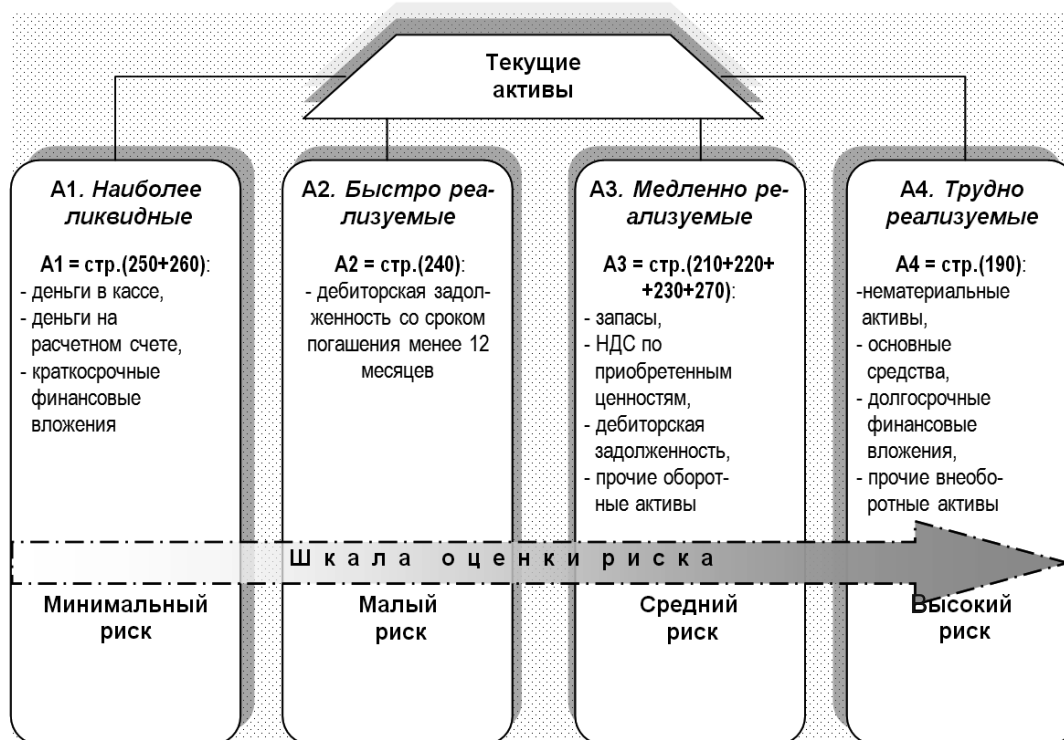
Текущие активы

А1. *Наиболее ликвидные*

**А1 = стр.(250+260)**:
- деньги в кассе,
- деньги на расчетном счете,
- краткосрочные финансовые вложения

А2. *Быстро реализуемые*

**А2 = стр.(240)**:
- дебиторская задолженность со сроком погашения менее 12 месяцев

А3. *Медленно реализуемые*

**А3 = стр.(210+220+ +230+270)**:
- запасы,
- НДС по приобретенным ценностям,
- дебиторская задолженность,
- прочие оборотные активы

А4. *Трудно реализуемые*

**А4 = стр.(190)**:
-нематериальные активы,
- основные средства,
- долгосрочные финансовые вложения,
- прочие внеоборотные активы

Шкала оценки риска

Минимальный риск

Малый риск

Средний риск

Высокий риск